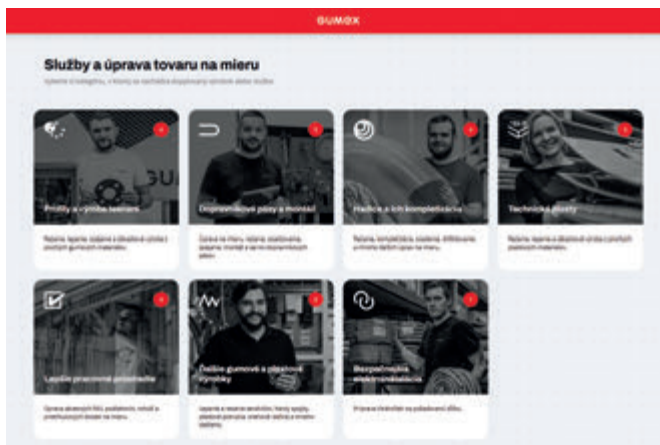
GUMEX

Služby a úprava tovaru na mieru

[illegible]

Profily a výroba tesnení

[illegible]

Dopravníkové pásy a montáž

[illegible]

Hadice a ich kompletizácia

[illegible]

Technické dosky

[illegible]

Lepšie pracovné prostredie

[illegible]

Ďalšie gumové a plastové výrobky

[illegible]

Bezpečnostná elektroinštalácia

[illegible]